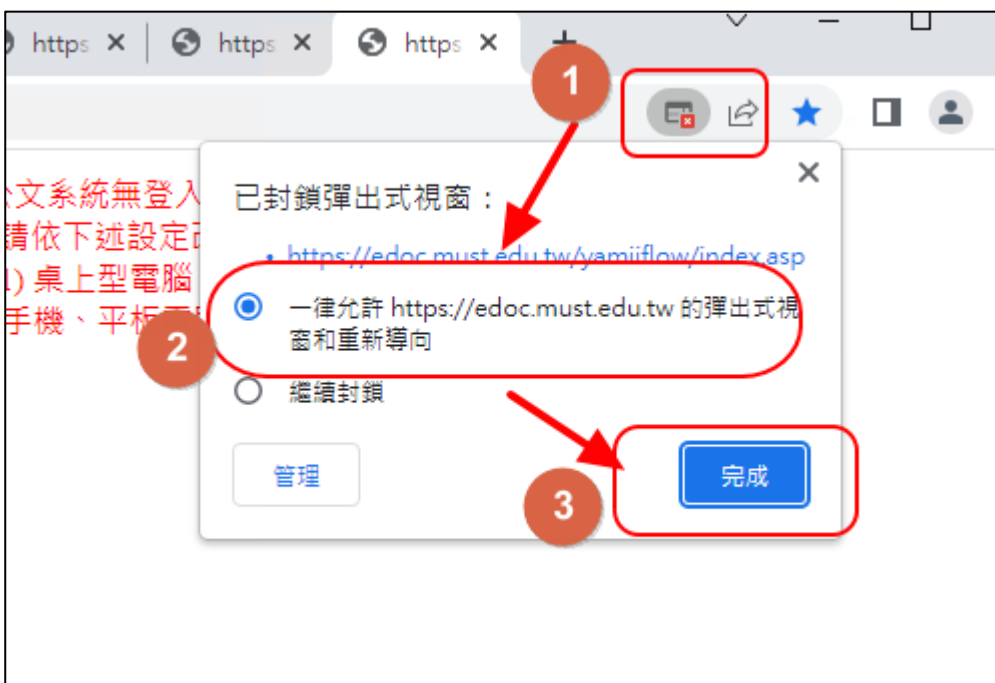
https ×
https ×
https ×
+

1

公文系統無登入
請依下述設定
1) 桌上型電腦
手機、平板

已封鎖彈出式視窗：
×

• https://edoc.must.edu.tw/yamiiflow/index.asp

一律允許 https://edoc.must.edu.tw 的彈出式視窗和重新導向

2

繼續封鎖

管理

完成

3